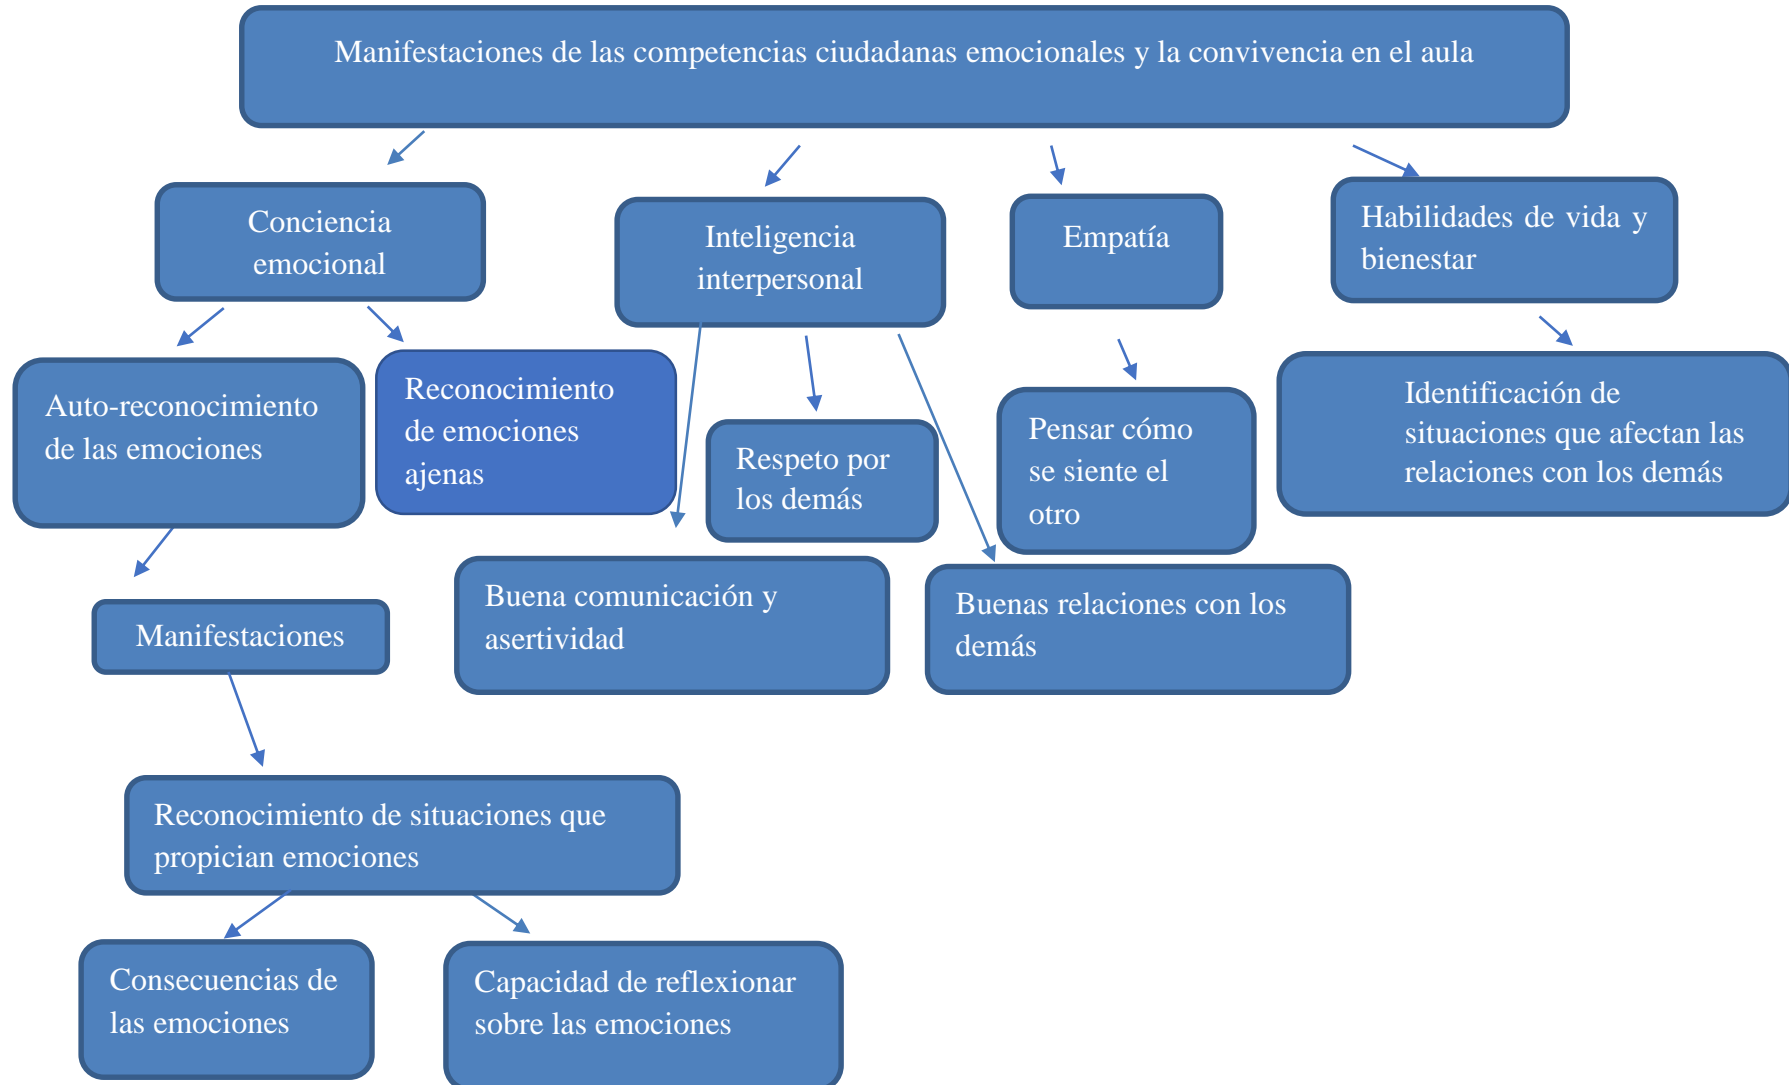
Manifestaciones de las competencias ciudadanas emocionales y la convivencia en el aula

Conciencia emocional

Inteligencia interpersonal

Empatía

Habilidades de vida y bienestar

Auto-reconocimiento de las emociones

Reconocimiento de emociones ajenas

Respeto por los demás

Pensar cómo se siente el otro

Identificación de situaciones que afectan las relaciones con los demás

Manifestaciones

Buena comunicación y asertividad

Buenas relaciones con los demás

Reconocimiento de situaciones que propician emociones

Consecuencias de las emociones

Capacidad de reflexionar sobre las emociones